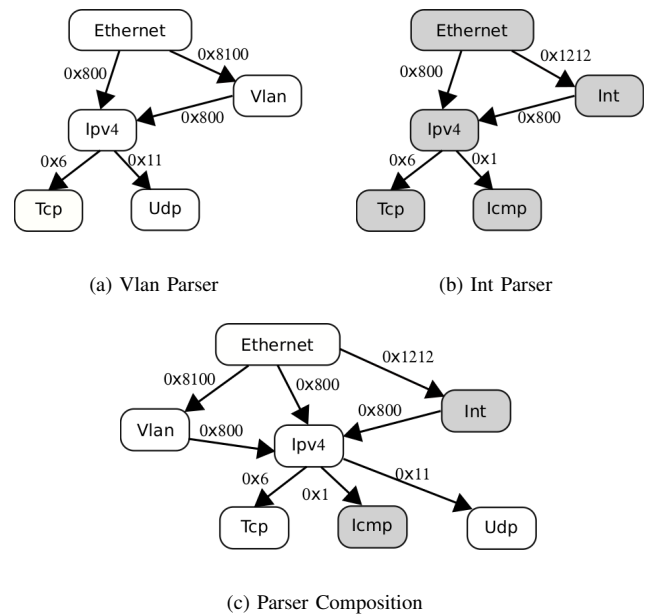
Ethernet
0x8100
0x800
Vlan
0x800
Ipv4
0x6
0x11
Tcp
Udp

(a) Vlan Parser

Ethernet
0x1212
0x800
Int
0x800
Ipv4
0x6
0x1
Tcp
Icmp

(b) Int Parser

Ethernet
0x1212
0x8100
0x800
Int
0x800
Vlan
0x800
Ipv4
0x6
0x1
0x11
Tcp
Icmp
Udp

(c) Parser Composition